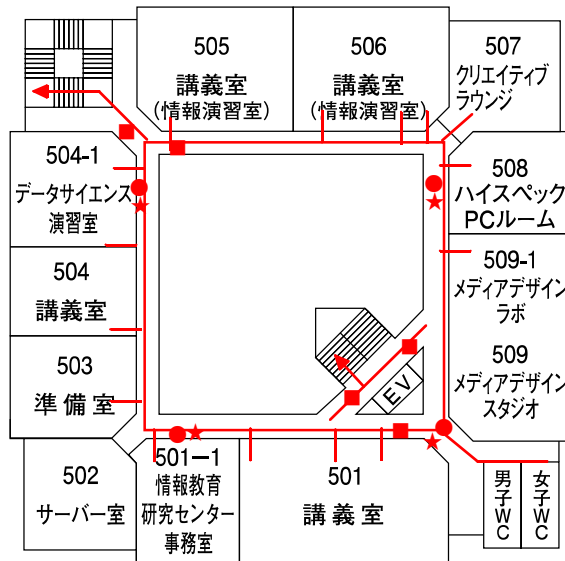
505
講義室
(情報演習室)

506
講義室
(情報演習室)

507
クリエイティブ
ラウンジ

504-1
データサイエンス
演習室

508
ハイスペック
PCルーム

504
講義室

509-1
メディアデザイン
ラボ

503
準備室

509
メディアデザイン
スタジオ

EV

502
サーバー室

501ー1
情報教育
研究センター
事務室

501
講義室

男子WC

女子WC